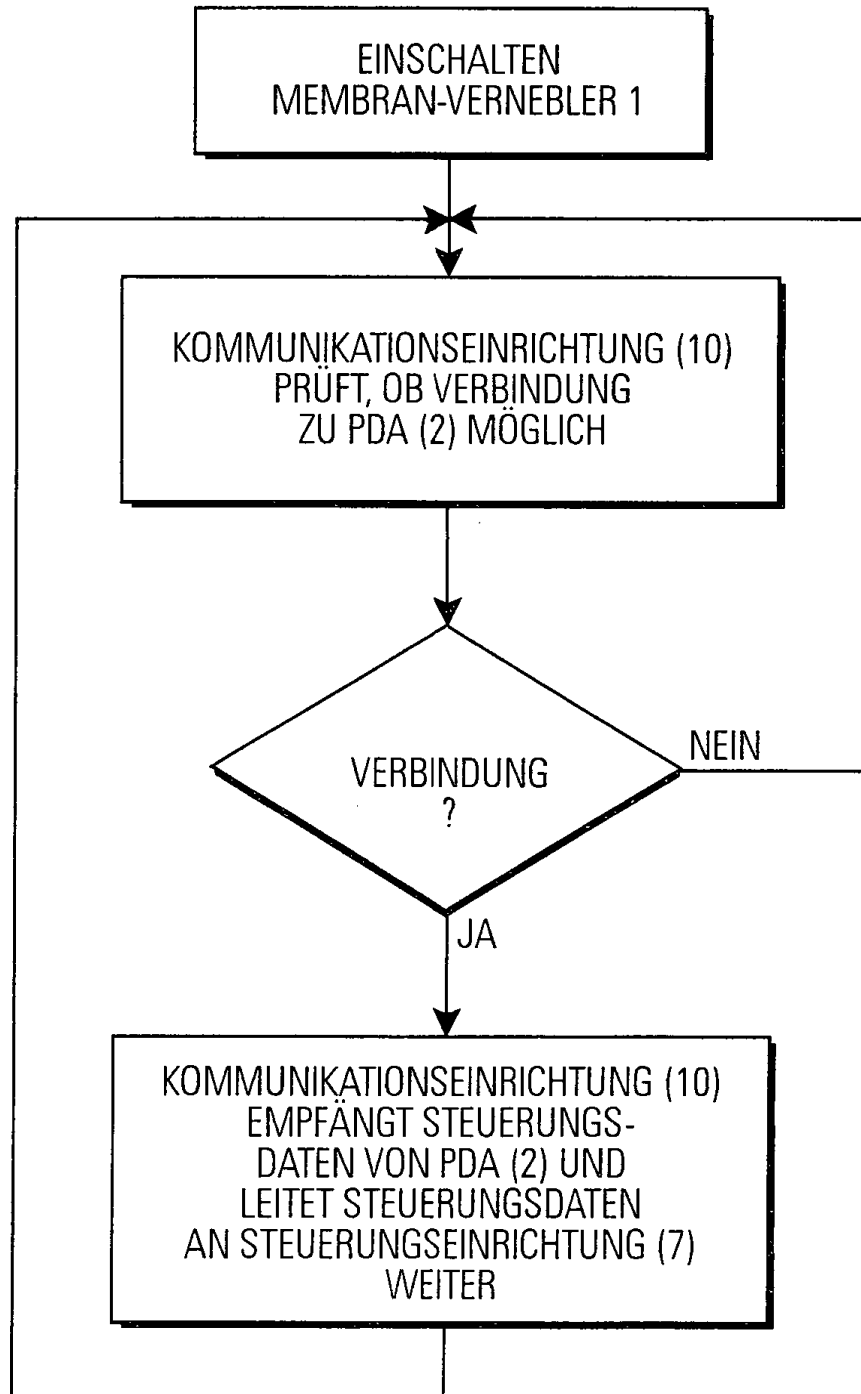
EINSCHALTEN
MEMBRAN-VERNEBLER 1

KOMMUNIKATIONSEINRICHTUNG (10)
PRÜFT, OB VERBINDUNG
ZU PDA (2) MÖGLICH

VERBINDUNG
?

NEIN

JA

KOMMUNIKATIONSEINRICHTUNG (10)
EMPFÄNGT STEUERUNGSDATEN VON PDA (2) UND
LEITET STEUERUNGSDATEN
AN STEUERUNGSEINRICHTUNG (7)
WEITER